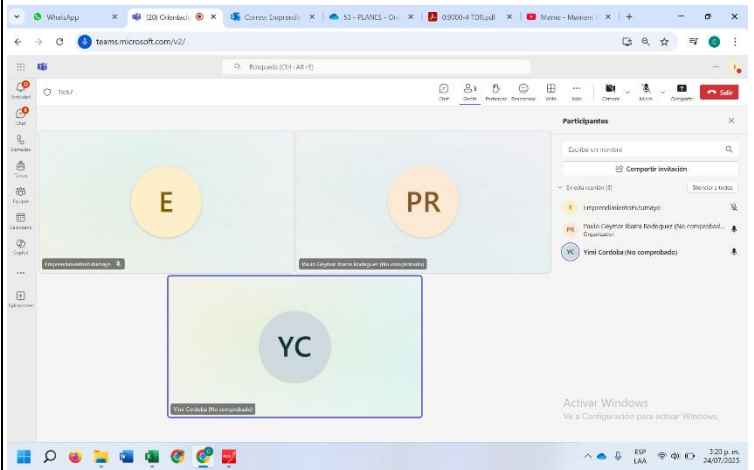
WhatsApp | (20) Orientació | Correo: Emprendi | 53 - PLANES - Ori | 09000-4 TDR.pdf | Meme - Mainent | +

teams.microsoft.com/v2/

Búsqueda (Ctrl + Alt + E)

Actividad
Chat
Llamadas
Teams
Equipos
Calendario
Copilot
...
Aplicaciones

Chat | Gente | Preferir | Reaccionar | Vista | Más | Cámara | Micro | Compartir | Salir

E
EmprendimientoPutumayo

PR
Paulo Ceymar Ibarra Rodriguez (No comprobado)

YC
Yimi Cordoba (No comprobado)

Participantes

Escribe un nombre

Compartir invitación

En esta reunión (3) | Silenciar a todos

EmprendimientoPutumayo

PR Paulo Ceymar Ibarra Rodriguez (No comprobad...
Organizador

YC Yimi Cordoba (No comprobado)

Activar Windows
Ve a Configuración para activar Windows.

ESP LAA 3:20 p. m. 24/07/2025